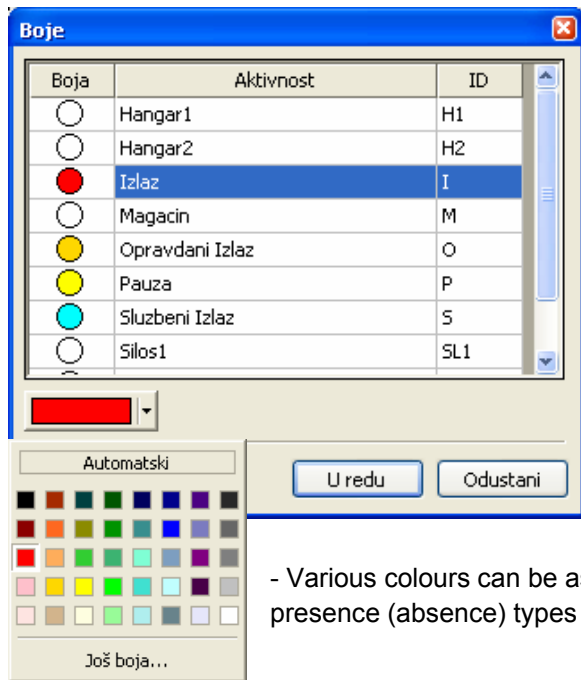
Boje

| Boja | Aktivnost | ID |
|---|---|---|
| | Hangar1 | H1 |
| | Hangar2 | H2 |
| | Izlaz | I |
| | Magacin | M |
| | Opravdani Izlaz | O |
| | Pauza | P |
| | Sluzbeni Izlaz | S |
| | Silos1 | SL1 |

Automatski

Još boja...

U redu

Odustani

- Various colours can be a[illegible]
presence (absence) types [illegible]